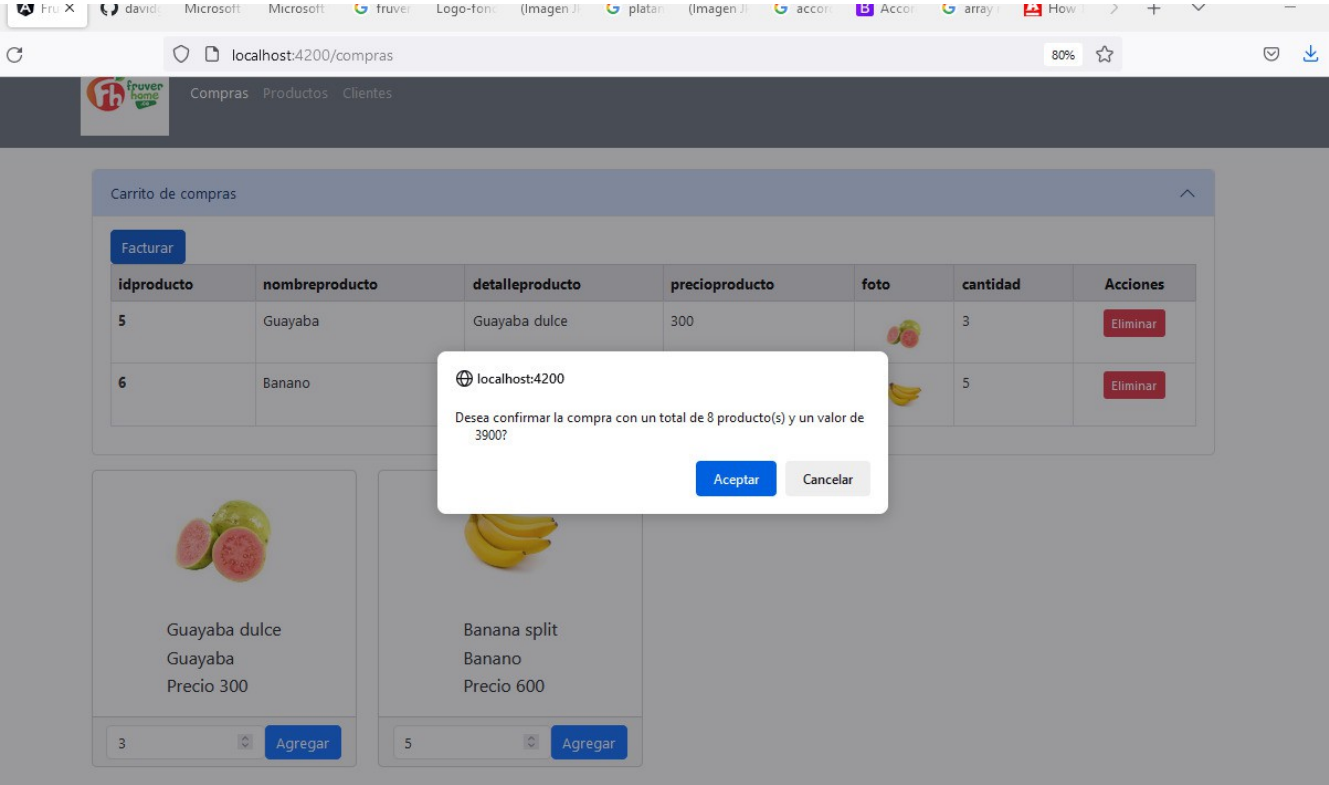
Fru × davide Microsoft Microsoft fruver Logo-fon (Imagen J platan (Imagen J accor Accor array How

localhost:4200/compras

80%

fruver home

Compras Productos Clientes

Carrito de compras

Facturar

| idproducto | nombreproducto | detalleproducto | precioproducto | foto | cantidad | Acciones |
|---|---|---|---|---|---|---|
| 5 | Guayaba | Guayaba dulce | 300 | | 3 | Eliminar |
| 6 | Banano | | | | 5 | Eliminar |

localhost:4200

Desea confirmar la compra con un total de 8 producto(s) y un valor de 3900?

Aceptar Cancelar

Guayaba dulce
Guayaba
Precio 300

3 Agregar

Banana split
Banano
Precio 600

5 Agregar